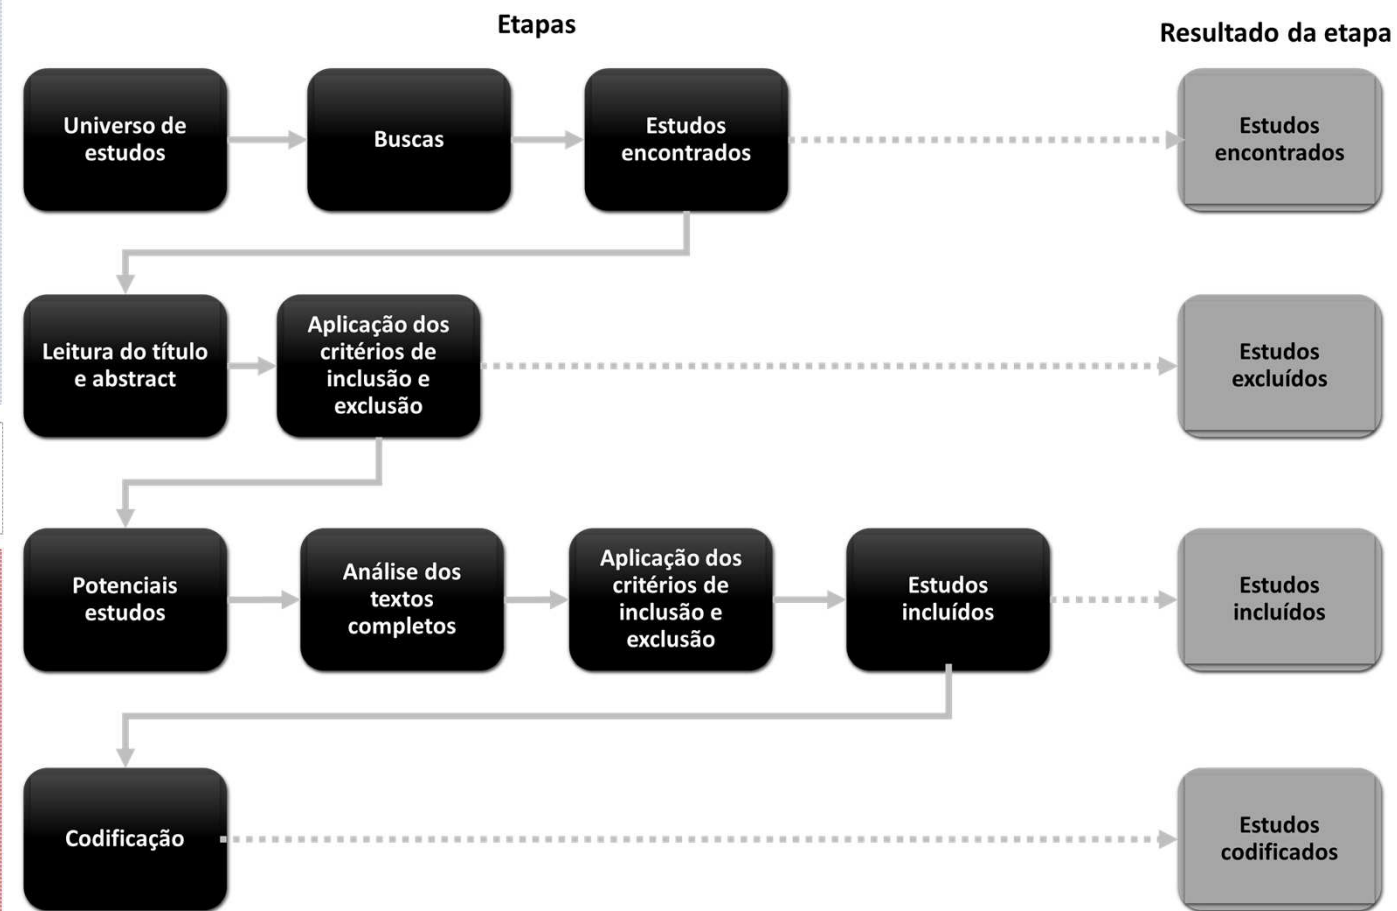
Etapas

Resultado da etapa

Universo de estudos

Buscas

Estudos encontrados

Estudos encontrados

Leitura do título e abstract

Aplicação dos critérios de inclusão e exclusão

Estudos excluídos

Potenciais estudos

Análise dos textos completos

Aplicação dos critérios de inclusão e exclusão

Estudos incluídos

Estudos incluídos

Codificação

Estudos codificados